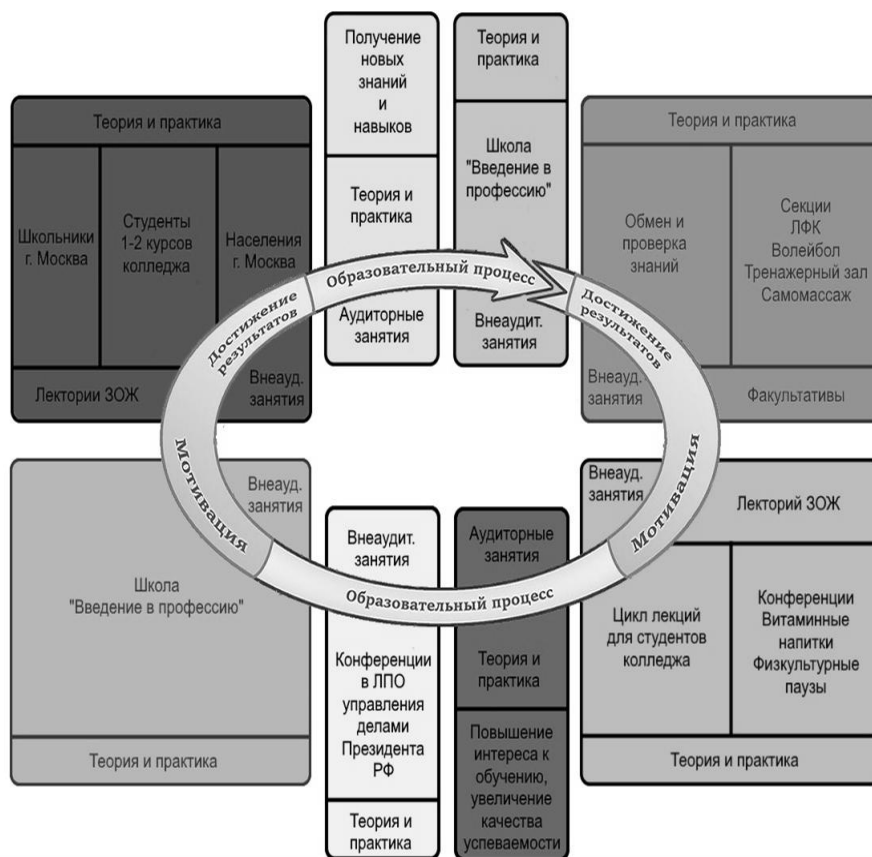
Получение новых знаний и навыков

Теория и практика

Аудиторные занятия

Теория и практика

Школа "Введение в профессию"

Внеаудит. занятия

Теория и практика

Школьники г. Москва

Студенты 1-2 курсов колледжа

Населения г. Москва

Лектории ЗОЖ

Внеауд. занятия

Теория и практика

Обмен и проверка знаний

Секции ЛФК Волейбол Тренажерный зал Самомассаж

Внеауд. занятия

Факультативы

Образовательный процесс

Достижение результатов

Достижение результатов

Мотивация

Мотивация

Образовательный процесс

Внеауд. занятия

Школа "Введение в профессию"

Теория и практика

Внеаудит. занятия

Конференции в ЛПО управления делами Президента РФ

Теория и практика

Аудиторные занятия

Теория и практика

Повышение интереса к обучению, увеличение качества успеваемости

Внеауд. занятия

Лекторий ЗОЖ

Цикл лекций для студентов колледжа

Конференции Витаминные напитки Физкультурные паузы

Теория и практика